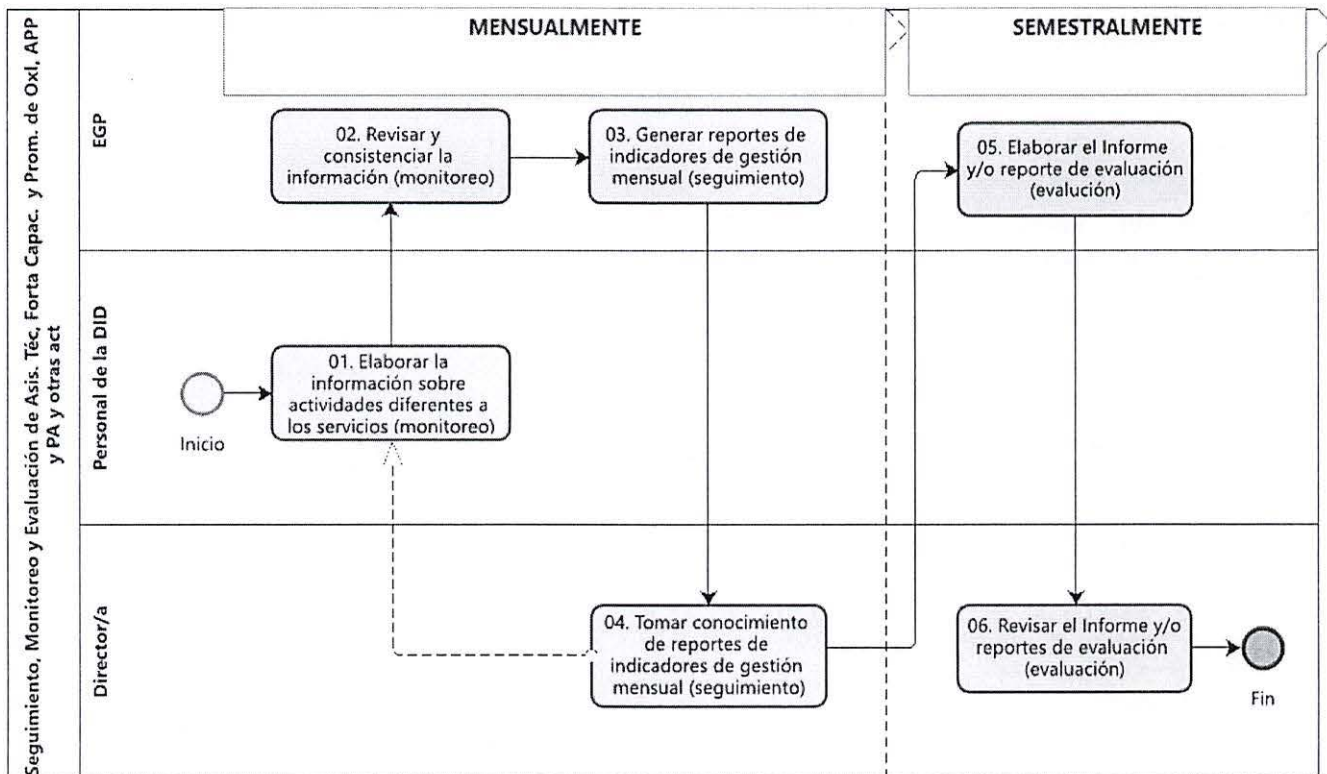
Seguimiento, Monitoreo y Evaluación de Asis. Téc, Forta Capac. y Prom. de OxI, APP y PA y otras act

MENSUALMENTE

SEMESTRALMENTE

EGP

02. Revisar y consistenciar la información (monitoreo)

03. Generar reportes de indicadores de gestión mensual (seguimiento)

05. Elaborar el Informe y/o reporte de evaluación (evalución)

Personal de la DID

Inicio

01. Elaborar la información sobre actividades diferentes a los servicios (monitoreo)

Director/a

04. Tomar conocimiento de reportes de indicadores de gestión mensual (seguimiento)

06. Revisar el Informe y/o reportes de evaluación (evaluación)

Fin